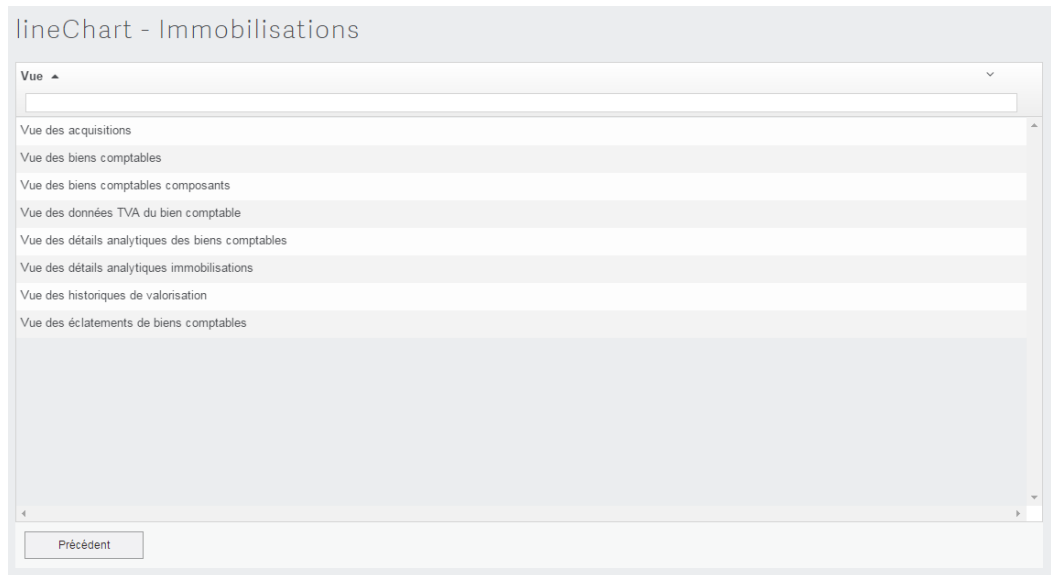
lineChart - Immobilisations

Vue ▲

Vue des acquisitions
Vue des biens comptables
Vue des biens comptables composants
Vue des données TVA du bien comptable
Vue des détails analytiques des biens comptables
Vue des détails analytiques immobilisations
Vue des historiques de valorisation
Vue des éclatements de biens comptables

Précédent